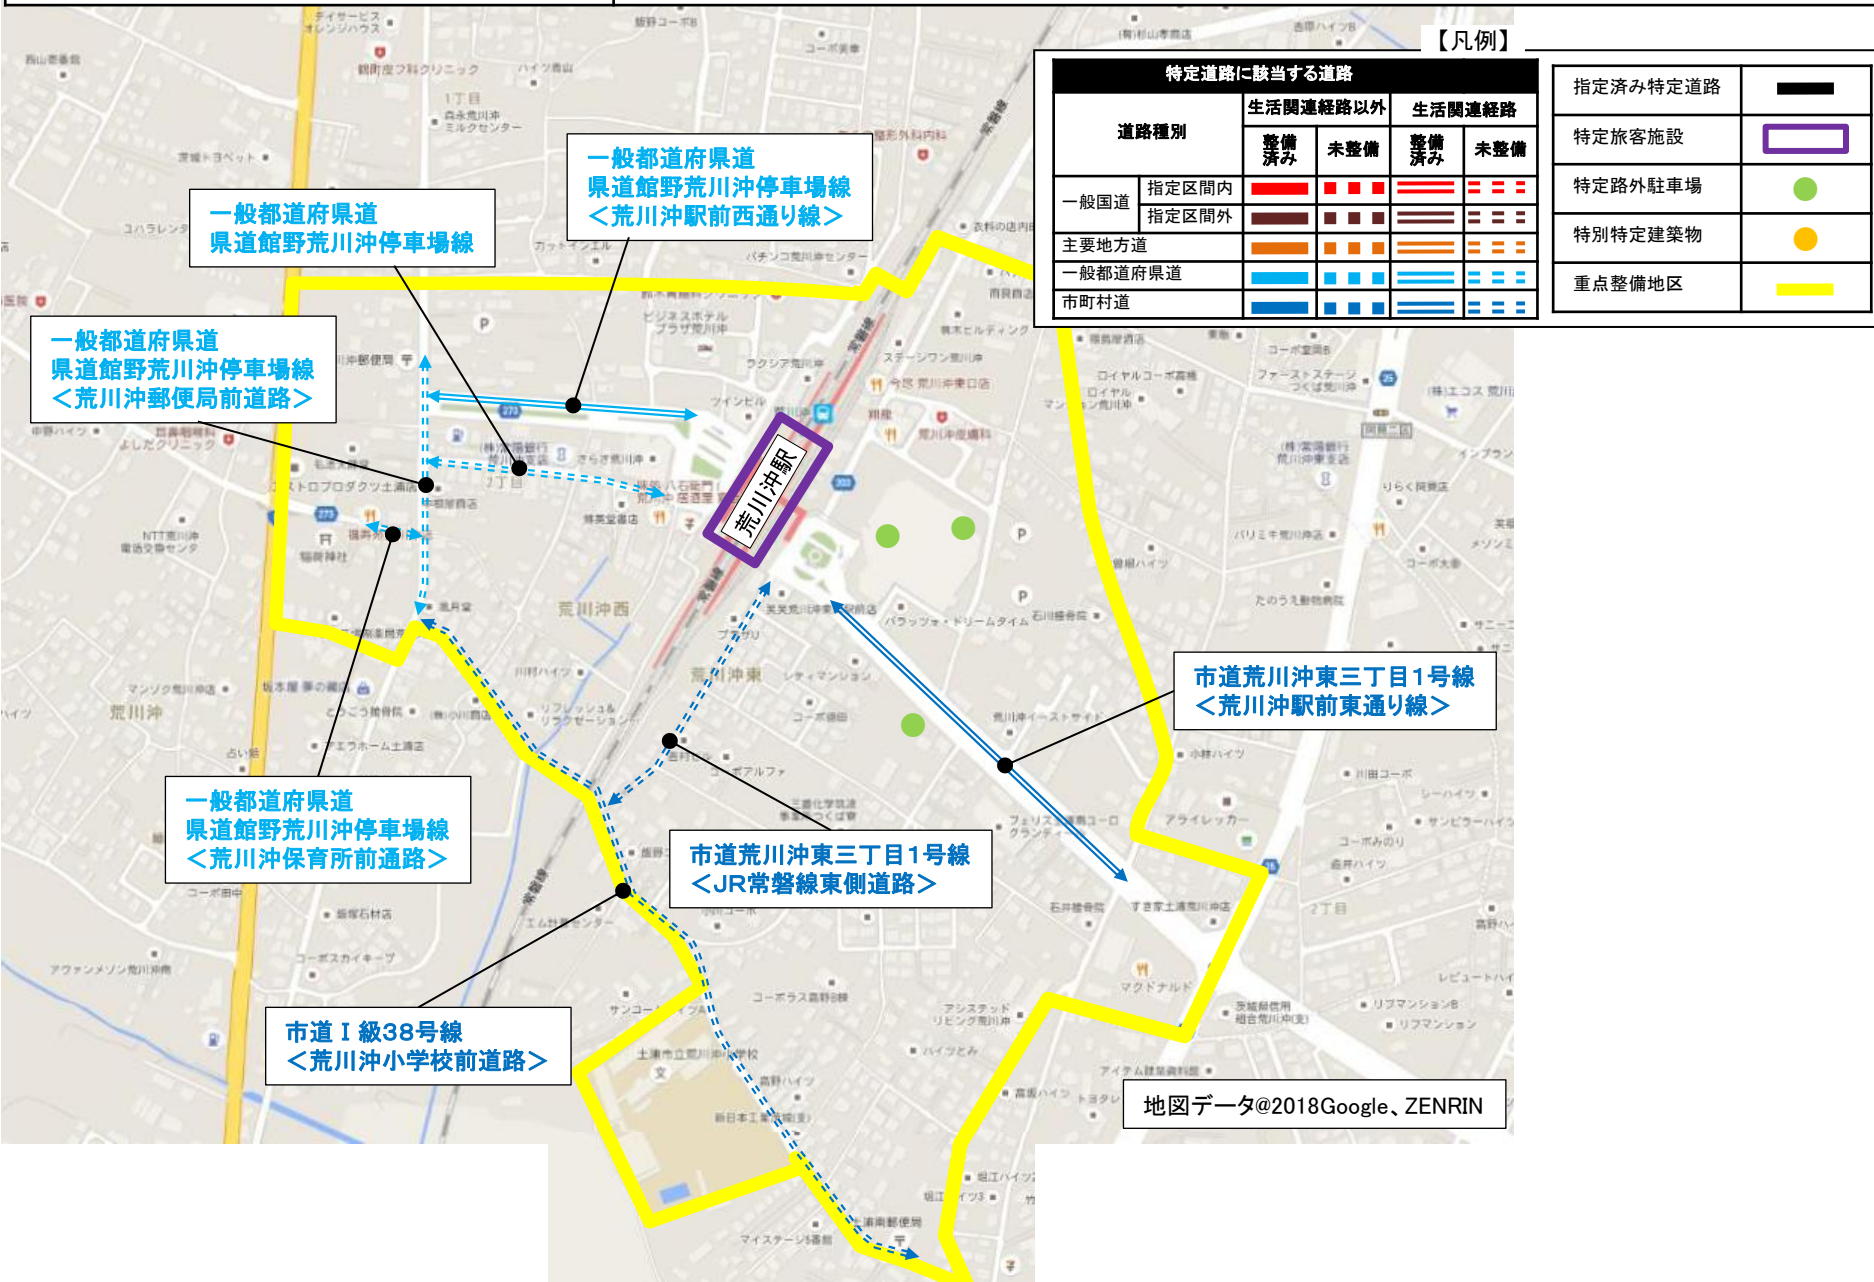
【凡例】

| 特定道路に該当する道路 | | | | | |
|---|---|---|---|---|---|
| 道路種別 | | 生活関連経路以外 | | 生活関連経路 | |
| | | 整備済み | 未整備 | 整備済み | 未整備 |
| 一般国道 | 指定区間内 | | | | |
| | 指定区間外 | | | | |
| 主要地方道 | | | | | |
| 一般都道府県道 | | | | | |
| 市町村道 | | | | | |

| | |
|---|---|
| 指定済み特定道路 | |
| 特定旅客施設 | |
| 特定路外駐車場 | |
| 特別特定建築物 | |
| 重点整備地区 | |

一般都道府県道
県道館野荒川沖停車場線
＜荒川沖駅前西通り線＞

一般都道府県道
県道館野荒川沖停車場線

一般都道府県道
県道館野荒川沖停車場線
＜荒川沖郵便局前道路＞

荒川沖駅

市道荒川沖東三丁目1号線
＜荒川沖駅前東通り線＞

一般都道府県道
県道館野荒川沖停車場線
＜荒川沖保育所前通路＞

市道荒川沖東三丁目1号線
＜JR常磐線東側道路＞

市道Ⅰ級38号線
＜荒川沖小学校前道路＞

地図データ@2018Google、ZENRIN

荒川沖西
荒川沖東
荒川沖
常磐線